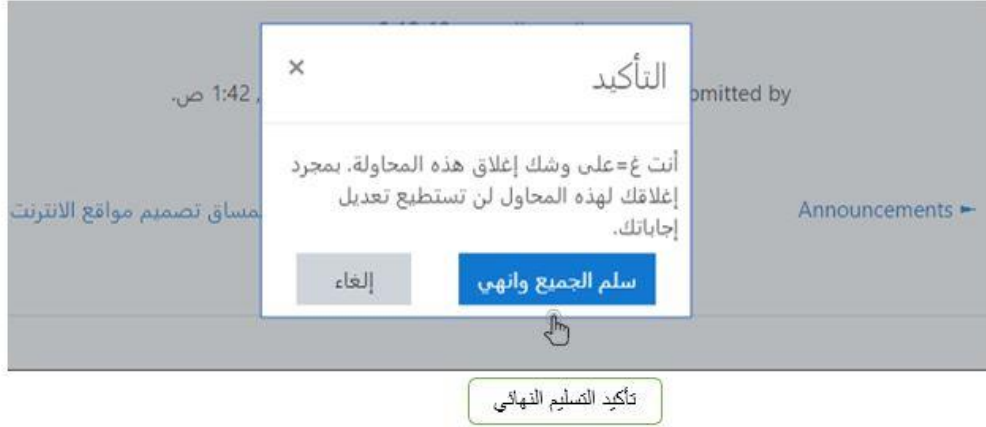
, 1:42 ص.

omitted by

التأكيد

×

أنت غ=على وشك إغلاق هذه المحاولة. بمجرد إغلاقك لهذه المحاول لن تستطيع تعديل إجاباتك.

مساق تصميم مواقع الانترنت

Announcements ►

سلم الجميع وانهي

إلغاء

تأكيد التسليم النهائي